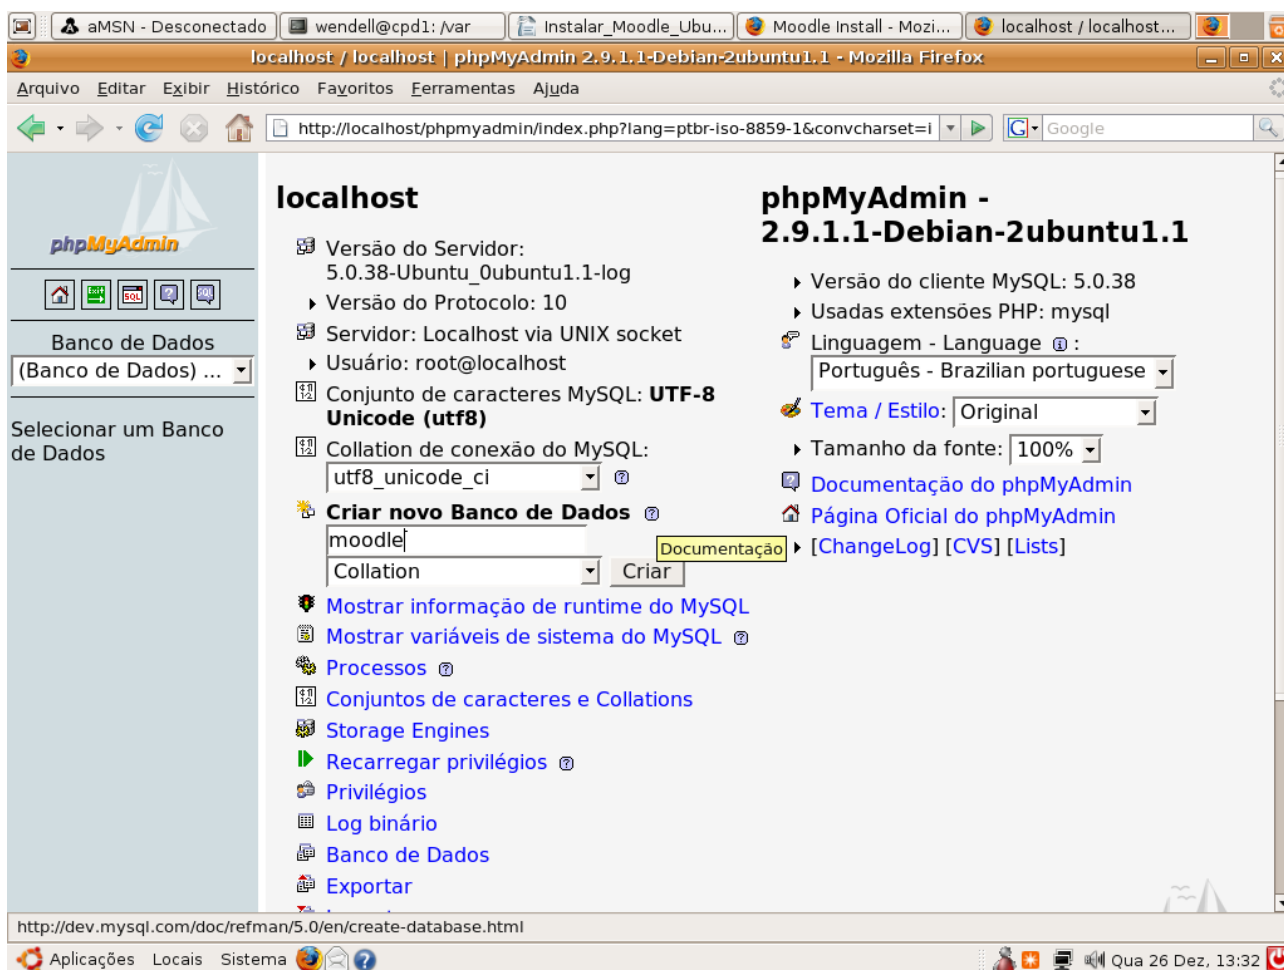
aMSN - Desconectado | wendell@cpd1: /var | Instalar_Moodle_Ubu... | Moodle Install - Mozi... | localhost / localhost...

localhost / localhost | phpMyAdmin 2.9.1.1-Debian-2ubuntu1.1 - Mozilla Firefox

Arquivo Editar Exibir Histórico Favoritos Ferramentas Ajuda

http://localhost/phpmyadmin/index.php?lang=ptbr-iso-8859-1&convcharset=i

Google

phpMyAdmin

Banco de Dados
(Banco de Dados) ...

Selecionar um Banco de Dados

localhost

Versão do Servidor: 5.0.38-Ubuntu_0ubuntu1.1-log

Versão do Protocolo: 10

Servidor: Localhost via UNIX socket

Usuário: root@localhost

Conjunto de caracteres MySQL: **UTF-8 Unicode (utf8)**

Collation de conexão do MySQL:
utf8_unicode_ci

**Criar novo Banco de Dados**
moodle
Collation
Criar

Documentação

Mostrar informação de runtime do MySQL

Mostrar variáveis de sistema do MySQL

Processos

Conjuntos de caracteres e Collations

Storage Engines

Recarregar privilégios

Privilégios

Log binário

Banco de Dados

Exportar

phpMyAdmin - 2.9.1.1-Debian-2ubuntu1.1

Versão do cliente MySQL: 5.0.38

Usadas extensões PHP: mysql

Linguagem - Language :
Português - Brazilian portuguese

Tema / Estilo: Original

Tamanho da fonte: 100%

Documentação do phpMyAdmin

Página Oficial do phpMyAdmin

[ChangeLog] [CVS] [Lists]

http://dev.mysql.com/doc/refman/5.0/en/create-database.html

Aplicações Locais Sistema

Qua 26 Dez, 13:32